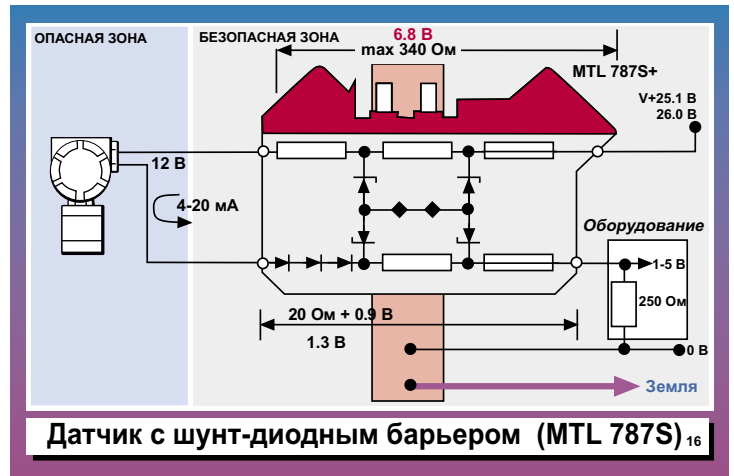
ОПАСНАЯ ЗОНА

БЕЗОПАСНАЯ ЗОНА

6.8 В

max 340 Ом

MTL 787S+

V+25.1 В
26.0 В

12 В

4-20 мА

Оборудование

1-5 В

250 Ом

20 Ом + 0.9 В

1.3 В

0 В

Земля

Датчик с шунт-диодным барьером (MTL 787S) 16